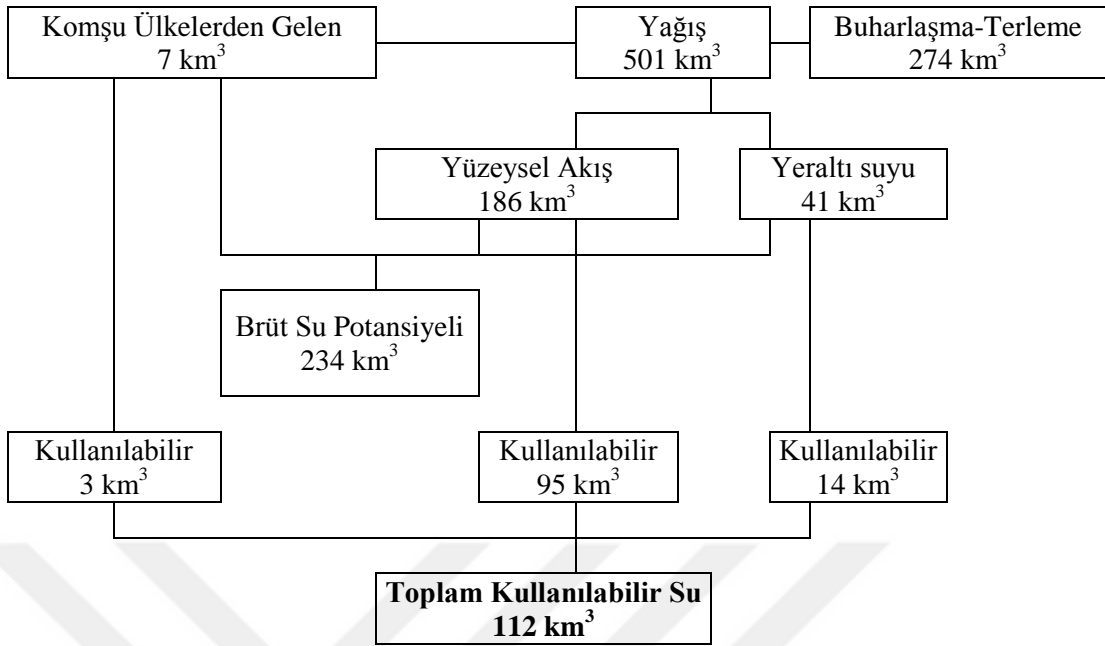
Komşu Ülkelerden Gelen
7 km$^3$

Yağış
501 km$^3$

Buharlaşma-Terleme
274 km$^3$

Yüzeysel Akış
186 km$^3$

Yeraltı suyu
41 km$^3$

Brüt Su Potansiyeli
234 km$^3$

Kullanılabilir
3 km$^3$

Kullanılabilir
95 km$^3$

Kullanılabilir
14 km$^3$

**Toplam Kullanılabilir Su
112 km$^3$**